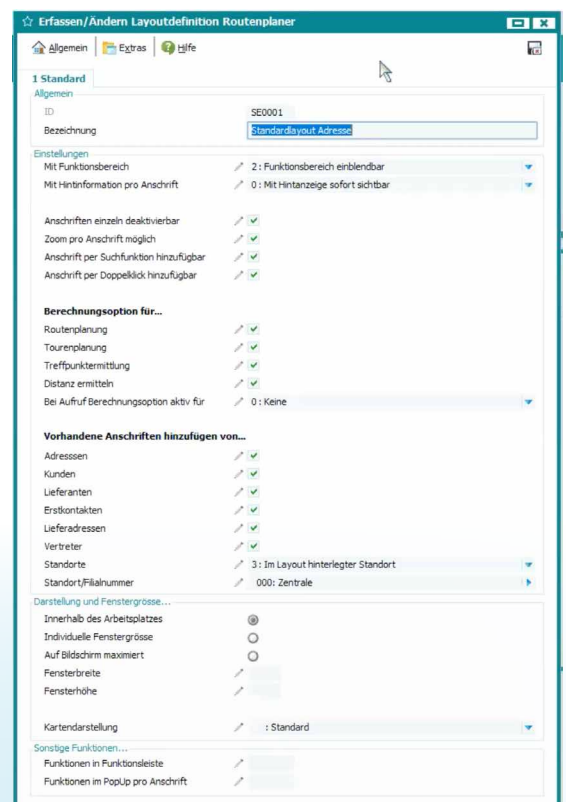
Erfassen/Ändern Layoutdefinition Routenplaner

Allgemein | Extras | Hilfe

1 Standard

Allgemein

ID SE0001

Bezeichnung Standardlayout Adresse

Einstellungen

Mit Funktionsbereich 2 : Funktionsbereich einblendbar

Mit Hintinformation pro Anschrift 0 : Mit Hintanzeige sofort sichtbar

Anschriften einzeln deaktivierbar

Zoom pro Anschrift möglich

Anschrift per Suchfunktion hinzufügbar

Anschrift per Doppelklick hinzufügbar

Berechnungsoption für...

Routenplanung

Tourenplanung

Treffpunktermittlung

Distanz ermitteln

Bei Aufruf Berechnungsoption aktiv für 0 : Keine

Vorhandene Anschriften hinzufügen von...

Adresssen

Kunden

Lieferanten

Erstkontakten

Lieferadressen

Vertreter

Standorte 3 : Im Layout hinterlegter Standort

Standort/Filialnummer 000: Zentrale

Darstellung und Fenstergrösse...

Innerhalb des Arbeitsplatzes

Individuelle Fenstergrösse

Auf Bildschirm maximiert

Fensterbreite

Fensterhöhe

Kartendarstellung : Standard

Sonstige Funktionen...

Funktionen in Funktionsleiste

Funktionen im PopUp pro Anschrift